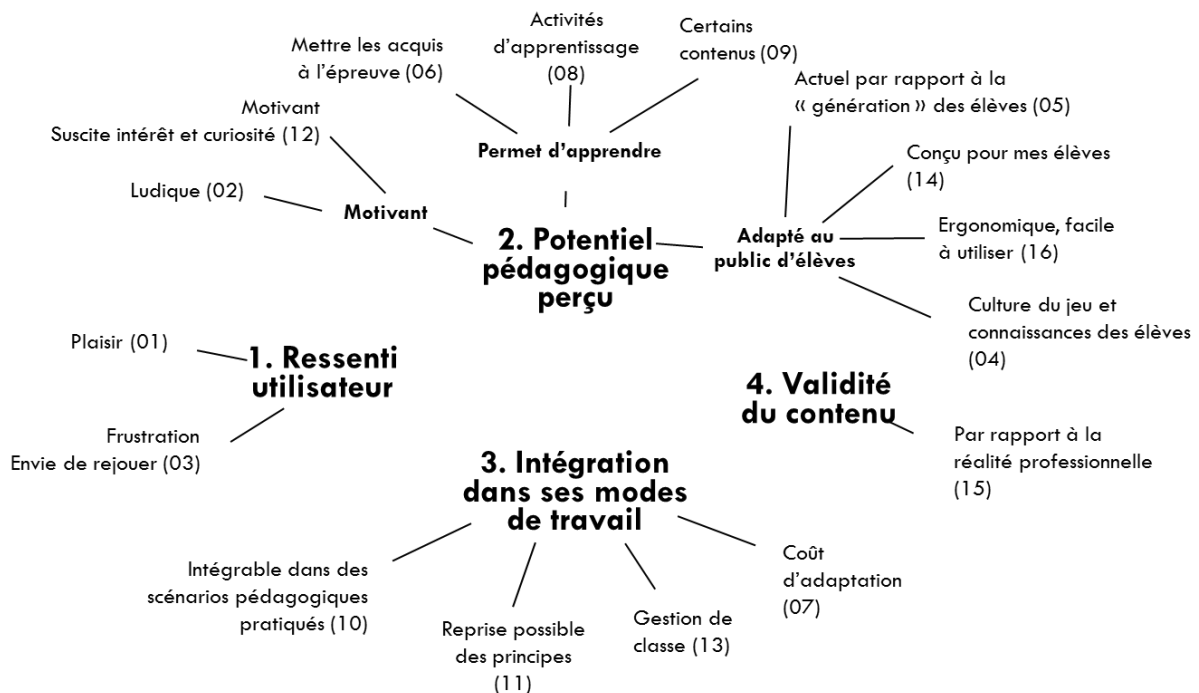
Activités d'apprentissage (08)

Certains contenus (09)

Mettre les acquis à l'épreuve (06)

Actuel par rapport à la « génération » des élèves (05)

Motivant
Suscite intérêt et curiosité (12)

Permet d'apprendre

Conçu pour mes élèves (14)

Ludique (02)

Motivant

2. Potentiel pédagogique perçu

Adapté au public d'élèves

Ergonomique, facile à utiliser (16)

Culture du jeu et connaissances des élèves (04)

Plaisir (01)

1. Ressenti utilisateur

4. Validité du contenu

Frustration
Envie de rejouer (03)

Par rapport à la réalité professionnelle (15)

3. Intégration dans ses modes de travail

Intégrable dans des scénarios pédagogiques pratiqués (10)

Coût d'adaptation (07)

Gestion de classe (13)

Reprise possible des principes (11)